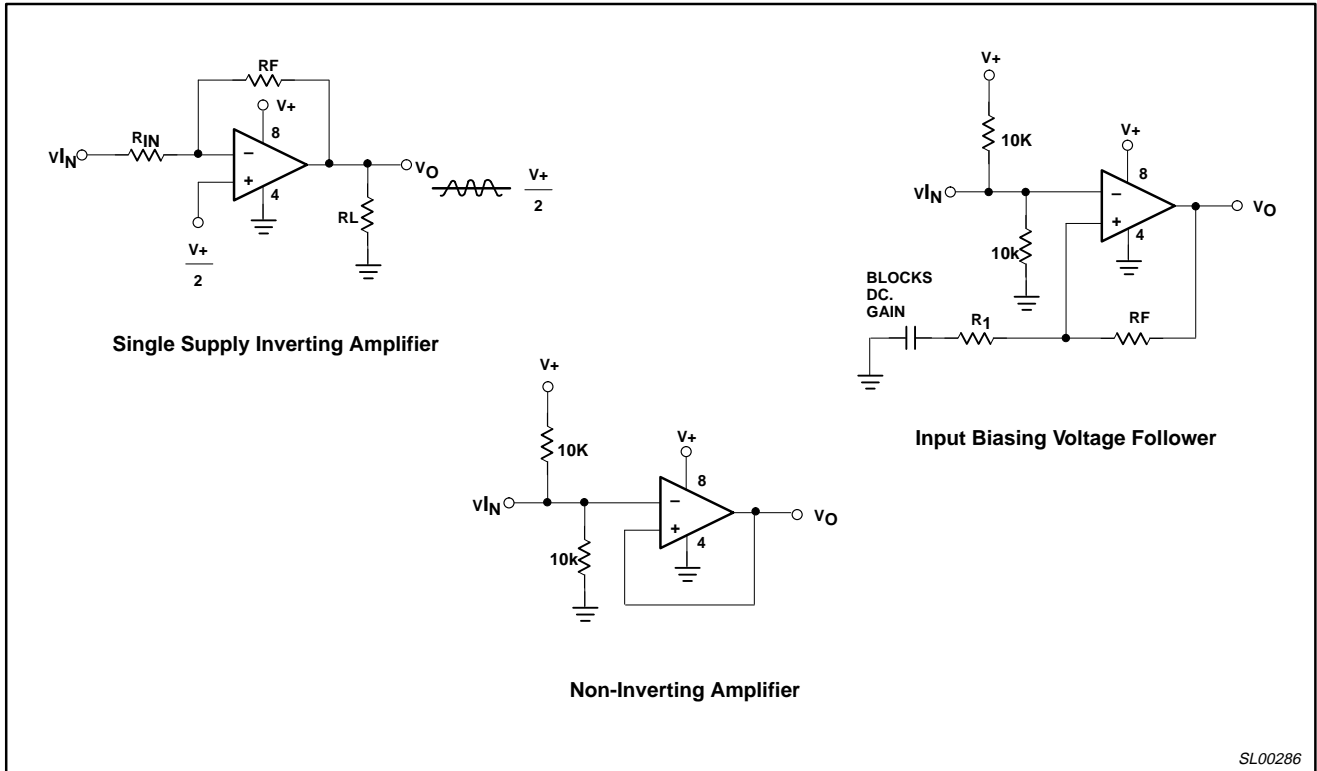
RF

V+

8

VIN

RIN

–

+

4

VO

V+

2

RL

V+

2

Single Supply Inverting Amplifier

V+

10K

V+

8

VIN

–

+

4

VO

10k

BLOCKS DC. GAIN

R1

RF

Input Biasing Voltage Follower

V+

10K

V+

8

VIN

–

+

4

VO

10k

Non-Inverting Amplifier

SL00286